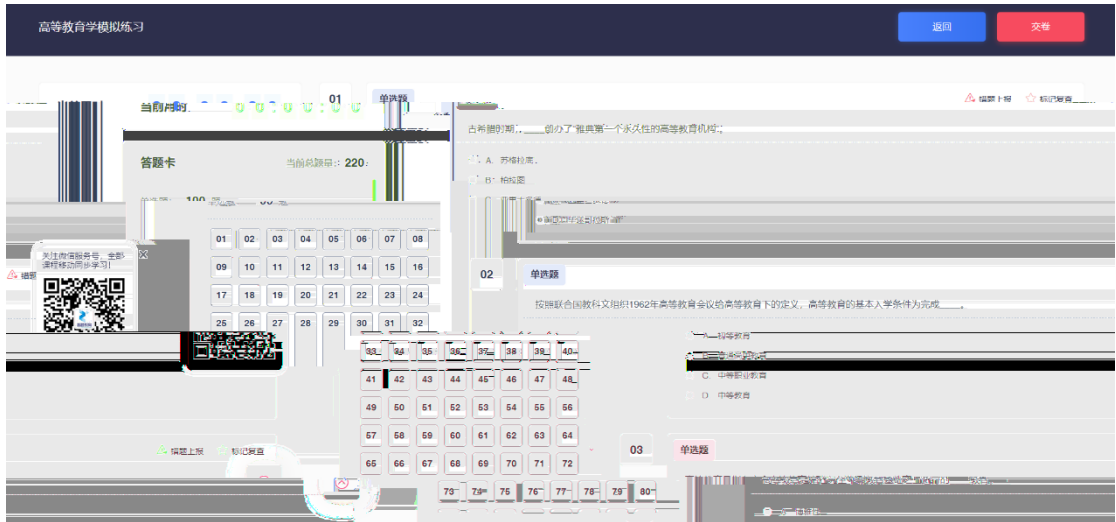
高等教育学模拟练习

返回

交卷

当前用时: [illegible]

01

单选题

纠错上报

标记复查

古希腊时期，____创办了"雅典第一个永久性的高等教育机构"。

A. 苏格拉底

B. 柏拉图

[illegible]

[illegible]

答题卡

当前总题数: 220

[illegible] 100 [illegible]

关注微信服务号，全部课程移动同步学习

| 01 | 02 | 03 | 04 | 05 | 06 | 07 | 08 |
|---|---|---|---|---|---|---|---|
| 09 | 10 | 11 | 12 | 13 | 14 | 15 | 16 |
| 17 | 18 | 19 | 20 | 21 | 22 | 23 | 24 |
| 25 | 26 | 27 | 28 | 29 | 30 | 31 | 32 |
| 33 | 34 | 35 | 36 | 37 | 38 | 39 | 40 |
| 41 | 42 | 43 | 44 | 45 | 46 | 47 | 48 |
| 49 | 50 | 51 | 52 | 53 | 54 | 55 | 56 |
| 57 | 58 | 59 | 60 | 61 | 62 | 63 | 64 |
| 65 | 66 | 67 | 68 | 69 | 70 | 71 | 72 |
| 73 | 74 | 75 | 76 | 77 | 78 | 79 | 80 |

02

单选题

按照联合国教科文组织1962年高等教育会议给高等教育下的定义，高等教育的基本入学条件为完成____。

A. 初等教育

B. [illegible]

C. 中等职业教育

D. 中等教育

纠错上报

标记复查

03

单选题

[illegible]